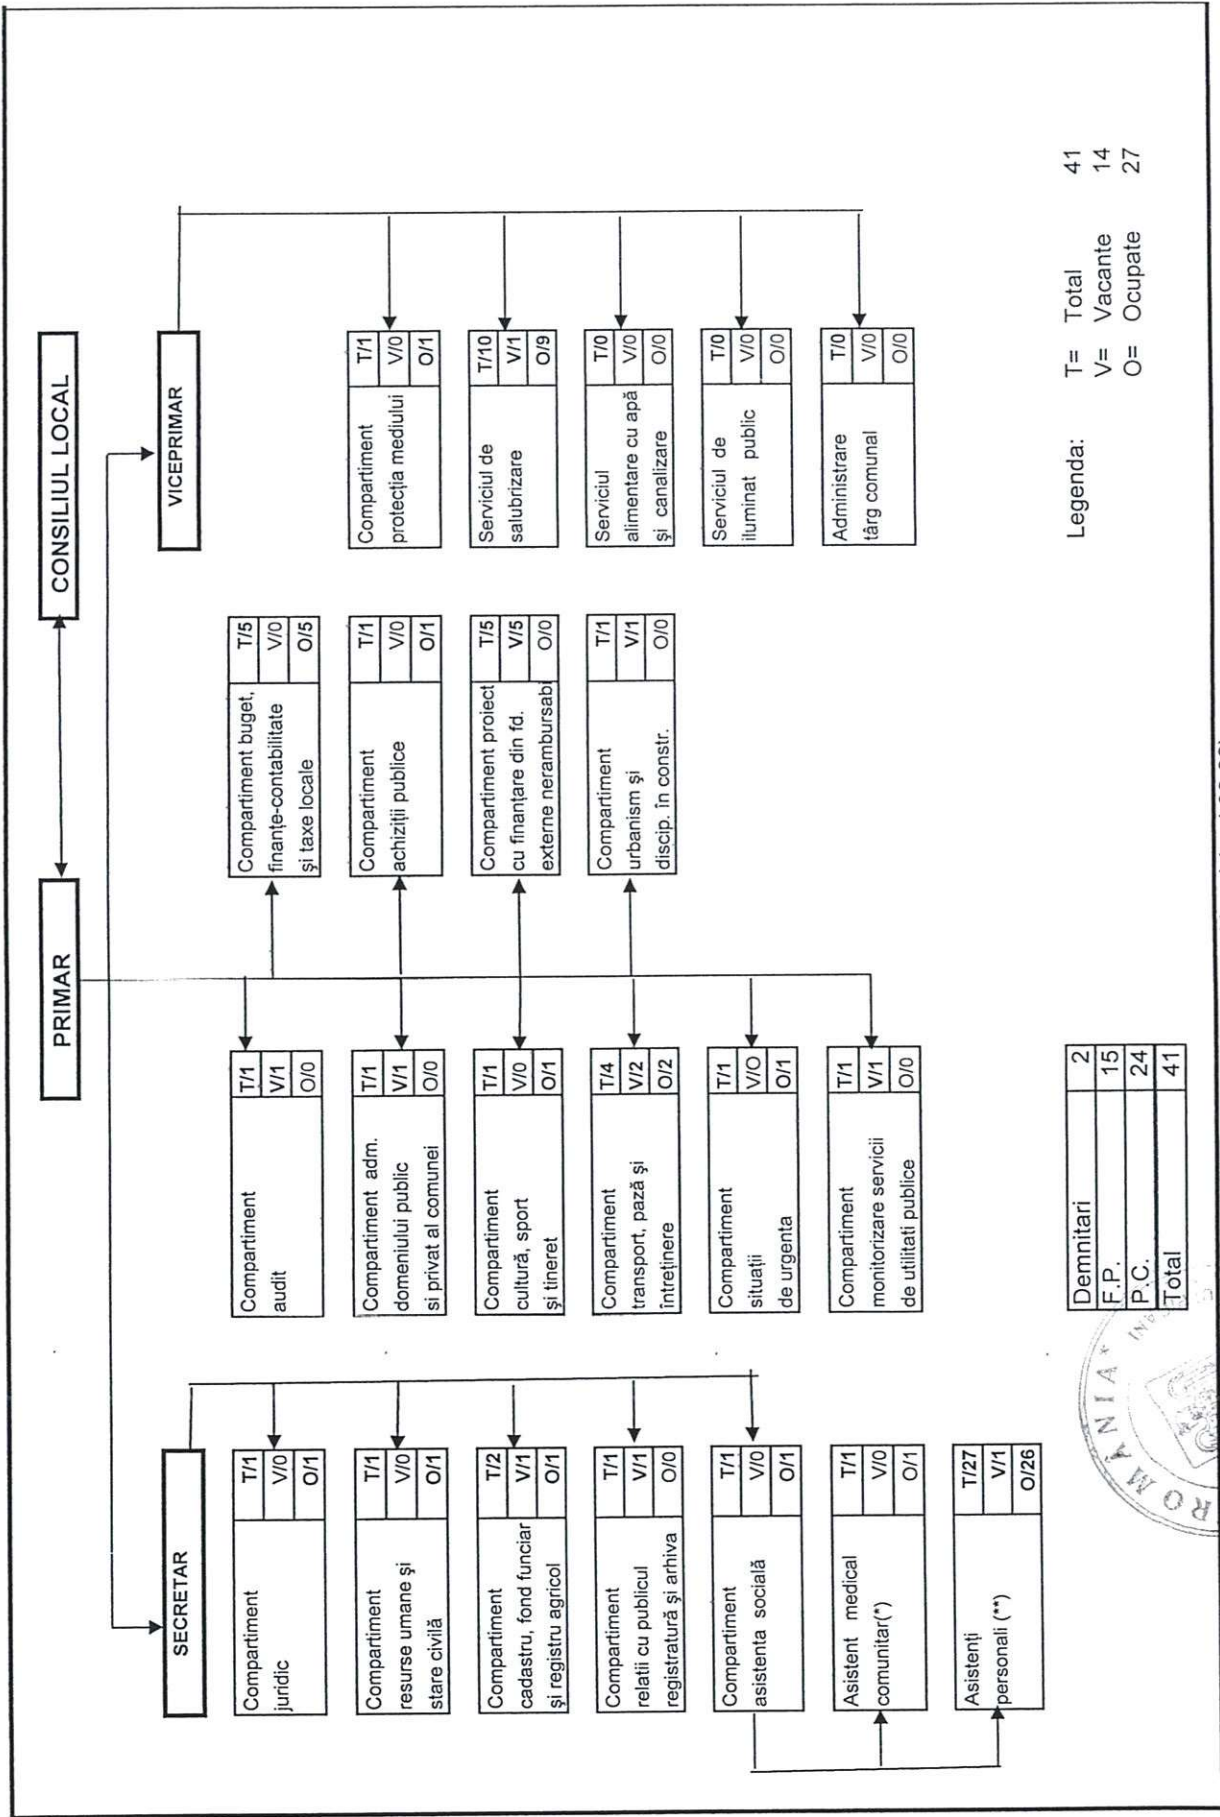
CONSILIUL LOCAL

PRIMAR

VICEPRIMAR

SECRETAR

Compartiment juridic | T/1 | V/0 | O/1

Compartiment resurse umane și stare civilă | T/1 | V/0 | O/1

Compartiment cadastru, fond funciar și registru agricol | T/2 | V/1 | O/1

Compartiment relatii cu publicul registratură și arhiva | T/1 | V/1 | O/0

Compartiment asistenta socială | T/1 | V/0 | O/1

Asistent medical comunitar(*) | T/1 | V/0 | O/1

Asistenți personali (**) | T/27 | V/1 | O/26

Compartiment audit | T/1 | V/1 | O/0

Compartiment adm. domeniului public si privat al comunei | T/1 | V/1 | O/0

Compartiment cultură, sport și tineret | T/1 | V/0 | O/1

Compartiment transport, pază și întreținere | T/4 | V/2 | O/2

Compartiment situații de urgenta | T/1 | V/O | O/1

Compartiment monitorizare servicii de utilitati publice | T/1 | V/1 | O/0

Compartiment buget, finanțe-contabilitate și taxe locale | T/5 | V/0 | O/5

Compartiment achiziții publice | T/1 | V/0 | O/1

Compartiment proiect cu finanțare din fd. externe nerambursabi | T/5 | V/5 | O/0

Compartiment urbanism și discip. în constr. | T/1 | V/1 | O/0

Compartiment protecția mediului | T/1 | V/0 | O/1

Serviciul de salubrizare | T/10 | V/1 | O/9

Serviciul alimentare cu apă și canalizare | T/0 | V/0 | O/0

Serviciul de iluminat public | T/0 | V/0 | O/0

Administrare târg comunal | T/0 | V/0 | O/0

| Demnitari | 2 |
|---|---|
| F.P. | 15 |
| P.C. | 24 |
| Total | 41 |

Legenda:
T= Total 41
V= Vacante 14
O= Ocupate 27

ROMANIA